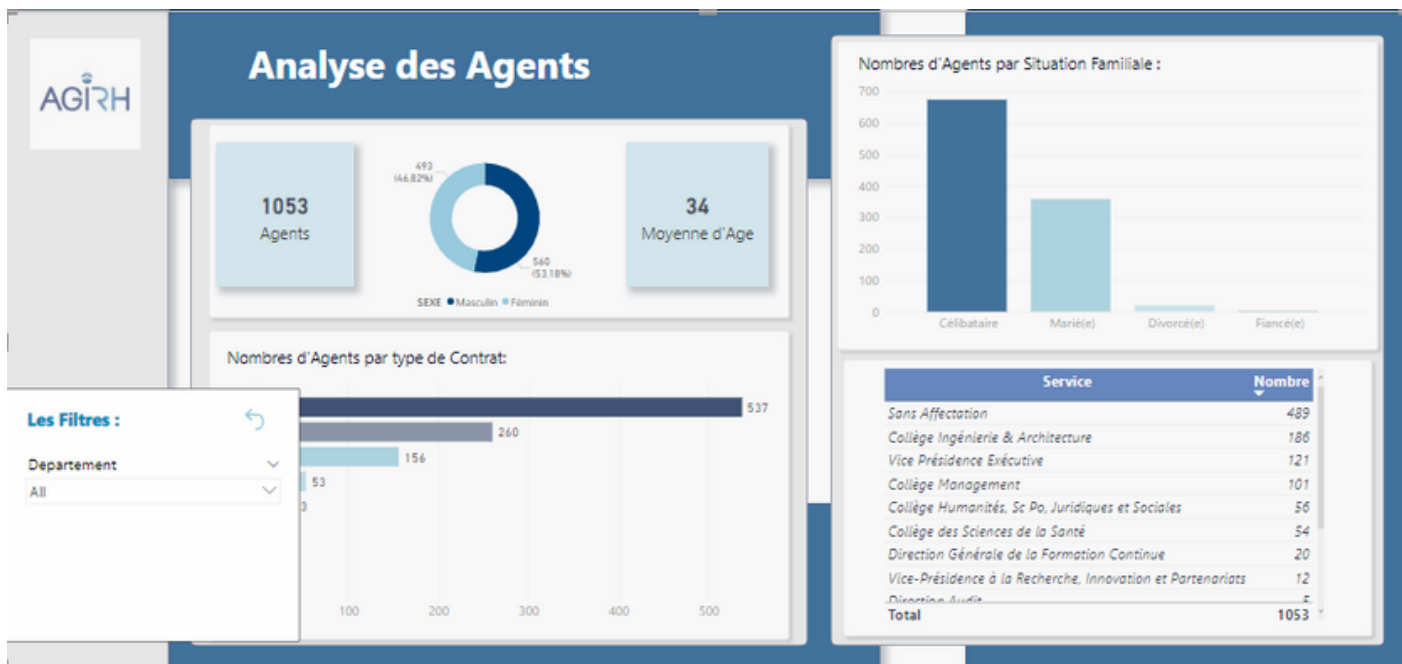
AGIRH

Analyse des Agents

1053
Agents

493 (46,82%)

560 (53,18%)

SEXE ● Masculin ● Féminin

34
Moyenne d'Age

Nombres d'Agents par Situation Familiale :

700
600
500
400
300
200
100
0

Célibataire
Marié(e)
Divorcé(e)
Fiancé(e)

Nombres d'Agents par type de Contrat:

537
260
156
53
3

100
200
300
400
500

Les Filtres :

Departement
All

| Service | Nombre |
|---|---|
| Sans Affectation | 489 |
| Collège Ingénierie & Architecture | 186 |
| Vice Présidence Exécutive | 121 |
| Collège Management | 101 |
| Collège Humanités, Sc Po, Juridiques et Sociales | 56 |
| Collège des Sciences de la Santé | 54 |
| Direction Générale de la Formation Continue | 20 |
| Vice-Présidence à la Recherche, Innovation et Partenariats | 12 |
| Direction Audit | 5 |
| Total | 1053 |